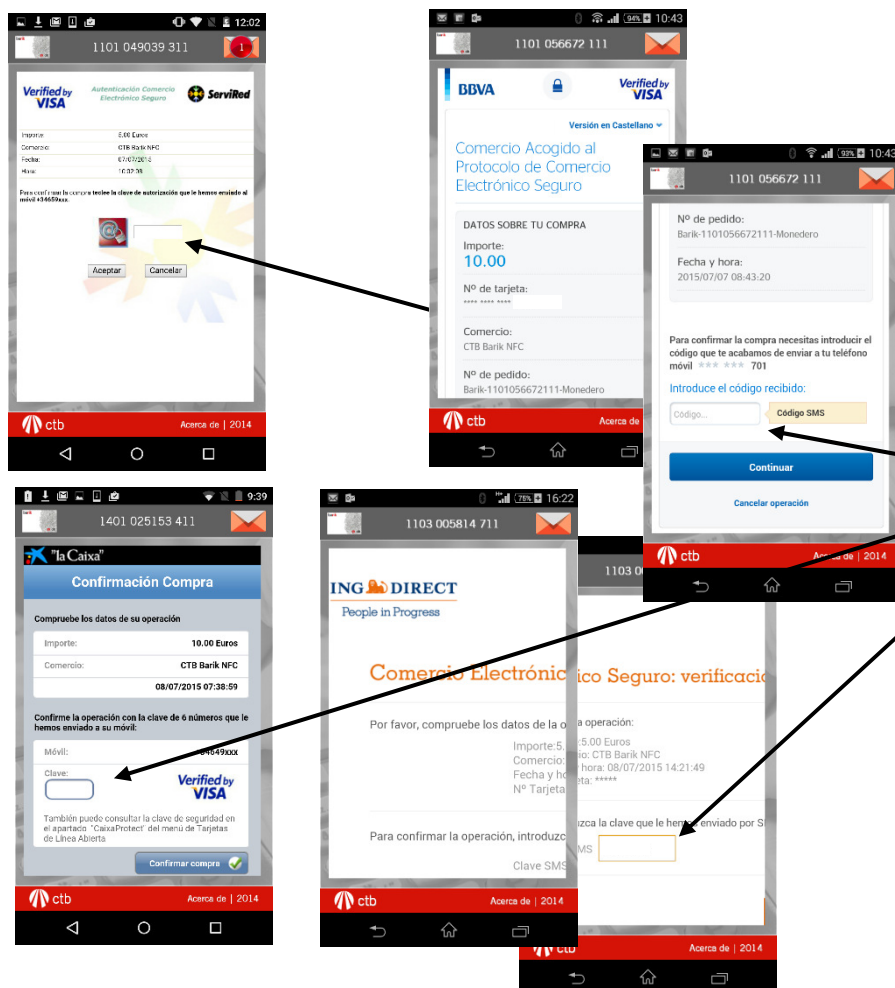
12:02
1101 049039 311
1

Verified by VISA
Autenticación Comercio Electrónico Seguro
ServiRed

Importe: 5,00 Euros
Comercio: CTB Barik NFC
Fecha: 07/07/2015
Hora: 10:02:38

Para confirmar la compra teclee la clave de autorización que le hemos enviado al móvil +34659xxx.

Aceptar
Cancelar

ctb
Acerca de | 2014

94% 10:43
1101 056672 111

BBVA
Verified by VISA
Versión en Castellano
Comercio Acogido al Protocolo de Comercio Electrónico Seguro

DATOS SOBRE TU COMPRA
Importe:
10.00
Nº de tarjeta:
**** **** ****
Comercio:
CTB Barik NFC
Nº de pedido:
Barik-1101056672111-Monedero

ctb
Acerca de

93% 10:43
1101 056672 111

Nº de pedido:
Barik-1101056672111-Monedero
Fecha y hora:
2015/07/07 08:43:20

Para confirmar la compra necesitas introducir el código que te acabamos de enviar a tu teléfono móvil *** *** 701
Introduce el código recibido:
Código...
Código SMS
Continuar
Cancelar operación

ctb
Acerca de | 2014

9:39
1401 025153 411

"la Caixa"
Confirmación Compra
Compruebe los datos de su operación
Importe: 10.00 Euros
Comercio: CTB Barik NFC
08/07/2015 07:38:59
Confirme la operación con la clave de 6 números que le hemos enviado a su móvil:
Móvil: 64649xxx
Clave:
Verified by VISA
También puede consultar la clave de seguridad en el apartado "CaixaProtect" del menú de Tarjetas de Línea Abierta
Confirmar compra

ctb
Acerca de | 2014

78% 16:22
1103 005814 711

ING DIRECT
People in Progress

Comercio Electrónic

Por favor, compruebe los datos de la o

Importe:5,
Comercio:
Fecha y ho
Nº Tarjeta

Para confirmar la operación, introduzc

Clave SMS

ctb
Acerca de | 2014

1103 0

ico Seguro: verificaci

a operación:
5.00 Euros
io: CTB Barik NFC
hora: 08/07/2015 14:21:49
eta: *****

uzca la clave que le hemos enviado por S
SMS

ctb
Acerca de | 2014